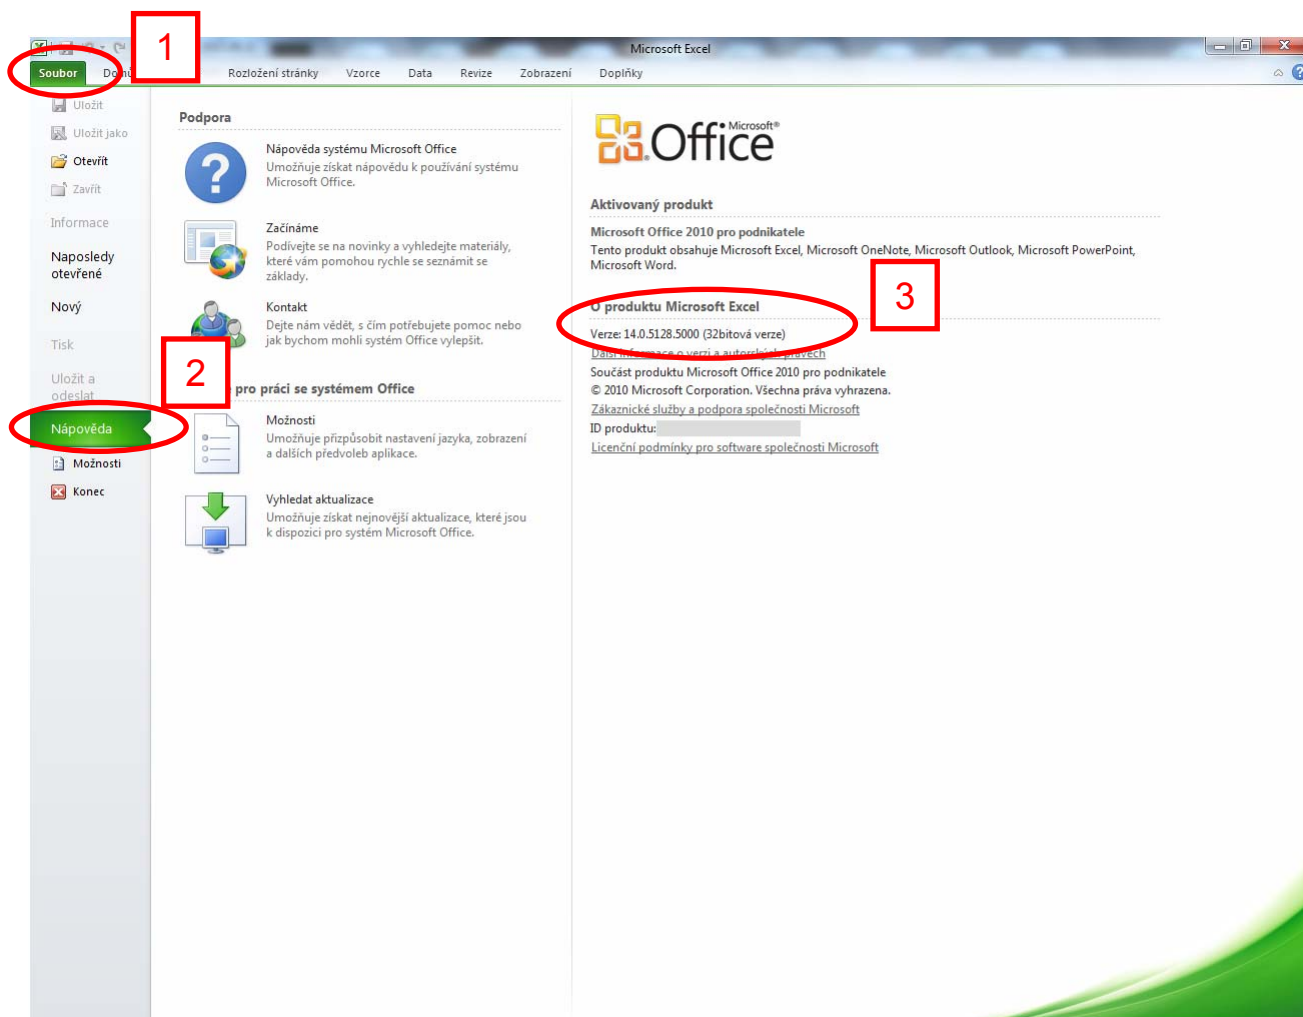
Microsoft Excel

Soubor Do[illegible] 1 Rozložení stránky Vzorce Data Revize Zobrazení Doplňky

Uložit
Uložit jako
Otevřít
Zavřít
Informace
Naposledy otevřené
Nový
Tisk
Uložit a odeslat
Nápověda
Možnosti
Konec

2

Podpora

Nápověda systému Microsoft Office
Umožňuje získat nápovědu k používání systému Microsoft Office.

Začínáme
Podívejte se na novinky a vyhledejte materiály, které vám pomohou rychle se seznámit se základy.

Kontakt
Dejte nám vědět, s čím potřebujete pomoc nebo jak bychom mohli systém Office vylepšit.

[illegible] pro práci se systémem Office

Možnosti
Umožňuje přizpůsobit nastavení jazyka, zobrazení a dalších předvoleb aplikace.

Vyhledat aktualizace
Umožňuje získat nejnovější aktualizace, které jsou k dispozici pro systém Microsoft Office.

Microsoft® Office

Aktivovaný produkt
Microsoft Office 2010 pro podnikatele
Tento produkt obsahuje Microsoft Excel, Microsoft OneNote, Microsoft Outlook, Microsoft PowerPoint, Microsoft Word.

3

O produktu Microsoft Excel
Verze: 14.0.5128.5000 (32bitová verze)
Další informace o verzi a autorských právech
Součást produktu Microsoft Office 2010 pro podnikatele
© 2010 Microsoft Corporation. Všechna práva vyhrazena.
Zákaznické služby a podpora společnosti Microsoft
ID produktu:
Licenční podmínky pro software společnosti Microsoft